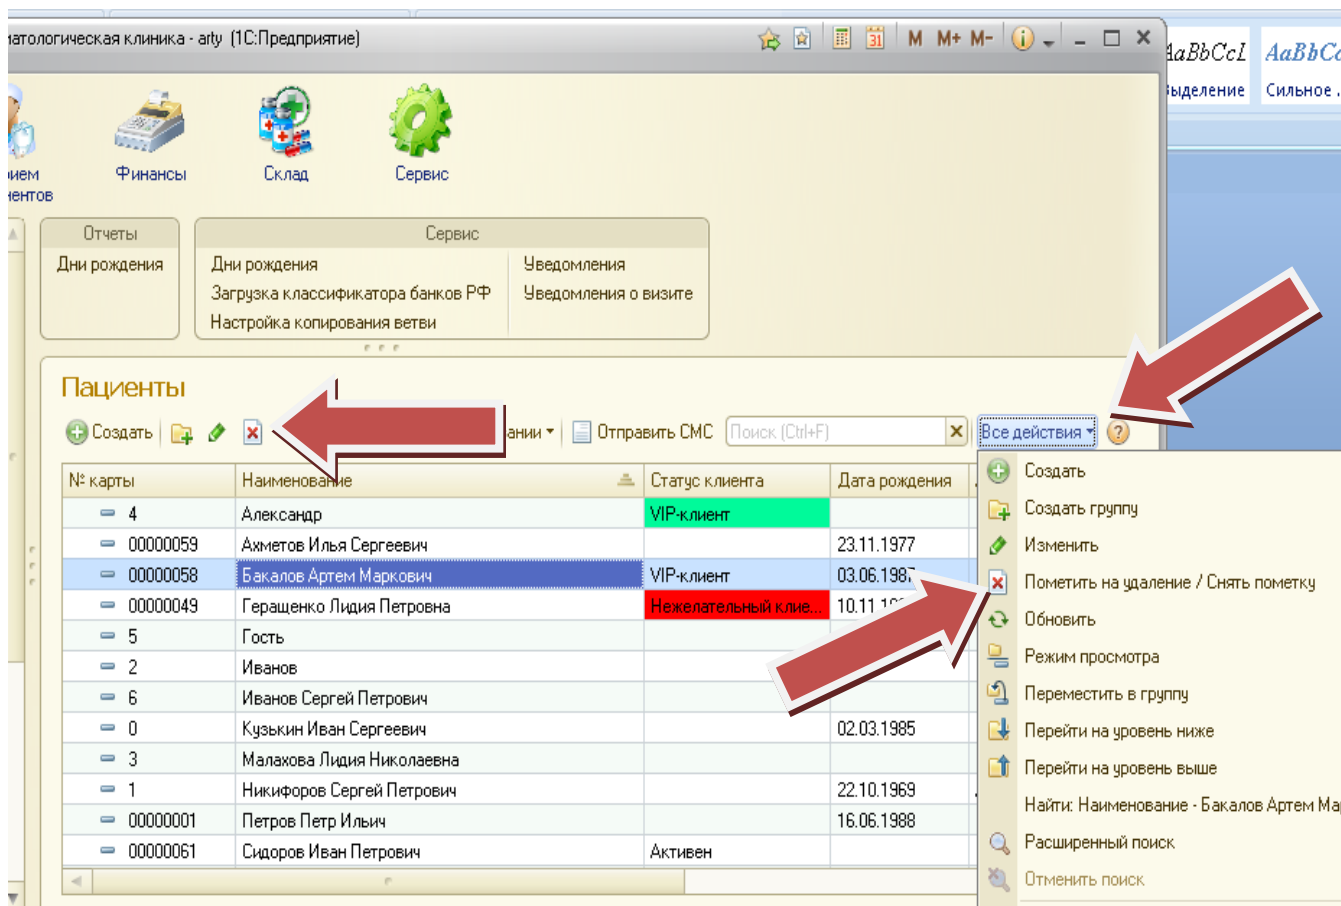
атологическая клиника - arty (1С:Предприятие)

M M+ M-

AaBbCcI AaBbC
ыделение Сильное .

ием ентов
Финансы
Склад
Сервис

Отчеты
Дни рождения

Сервис
Дни рождения
Загрузка классификатора банков РФ
Настройка копирования ветви
Уведомления
Уведомления о визите

Пациенты

Создать
ании
Отправить СМС
Поиск (Ctrl+F)
Все действия

| № карты | Наименование | Статус клиента | Дата рождения |
|---|---|---|---|
| 4 | Александр | VIP-клиент | |
| 00000059 | Ахметов Илья Сергеевич | | 23.11.1977 |
| 00000058 | Бакалов Артем Маркович | VIP-клиент | 03.06.198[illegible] |
| 00000049 | Геращенко Лидия Петровна | Нежелательный клие... | 10.11.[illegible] |
| 5 | Гость | | |
| 2 | Иванов | | |
| 6 | Иванов Сергей Петрович | | |
| 0 | Кузькин Иван Сергеевич | | 02.03.1985 |
| 3 | Малахова Лидия Николаевна | | |
| 1 | Никифоров Сергей Петрович | | 22.10.1969 |
| 00000001 | Петров Петр Ильич | | 16.06.1988 |
| 00000061 | Сидоров Иван Петрович | Активен | |

Создать
Создать группу
Изменить
Пометить на удаление / Снять пометку
Обновить
Режим просмотра
Переместить в группу
Перейти на уровень ниже
Перейти на уровень выше
Найти: Наименование - Бакалов Артем Ма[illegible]
Расширенный поиск
Отменить поиск